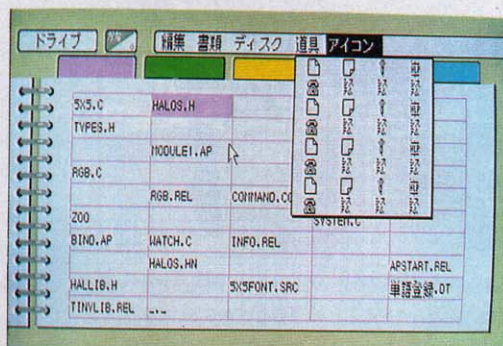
ドライブ
編集 書類 ディスク 道具 アイコン

| 5X5.C | HALOS.H | | | |
|---|---|---|---|---|
| TYPES.H | | | | |
| | MODULE1.AP | | | |
| RGB.C | | | | |
| | RGB.REL | COMMAND.CO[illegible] | | |
| ZOO | | | SYSTEM.C | |
| BIND.AP | WATCH.C | INFO.REL | | |
| | HALOS.HN | | | APSTART.REL |
| HALLIB.H | | 5X5FONT.SRC | | 単語登録.OT |
| TINYLIB.REL | ... | | | |